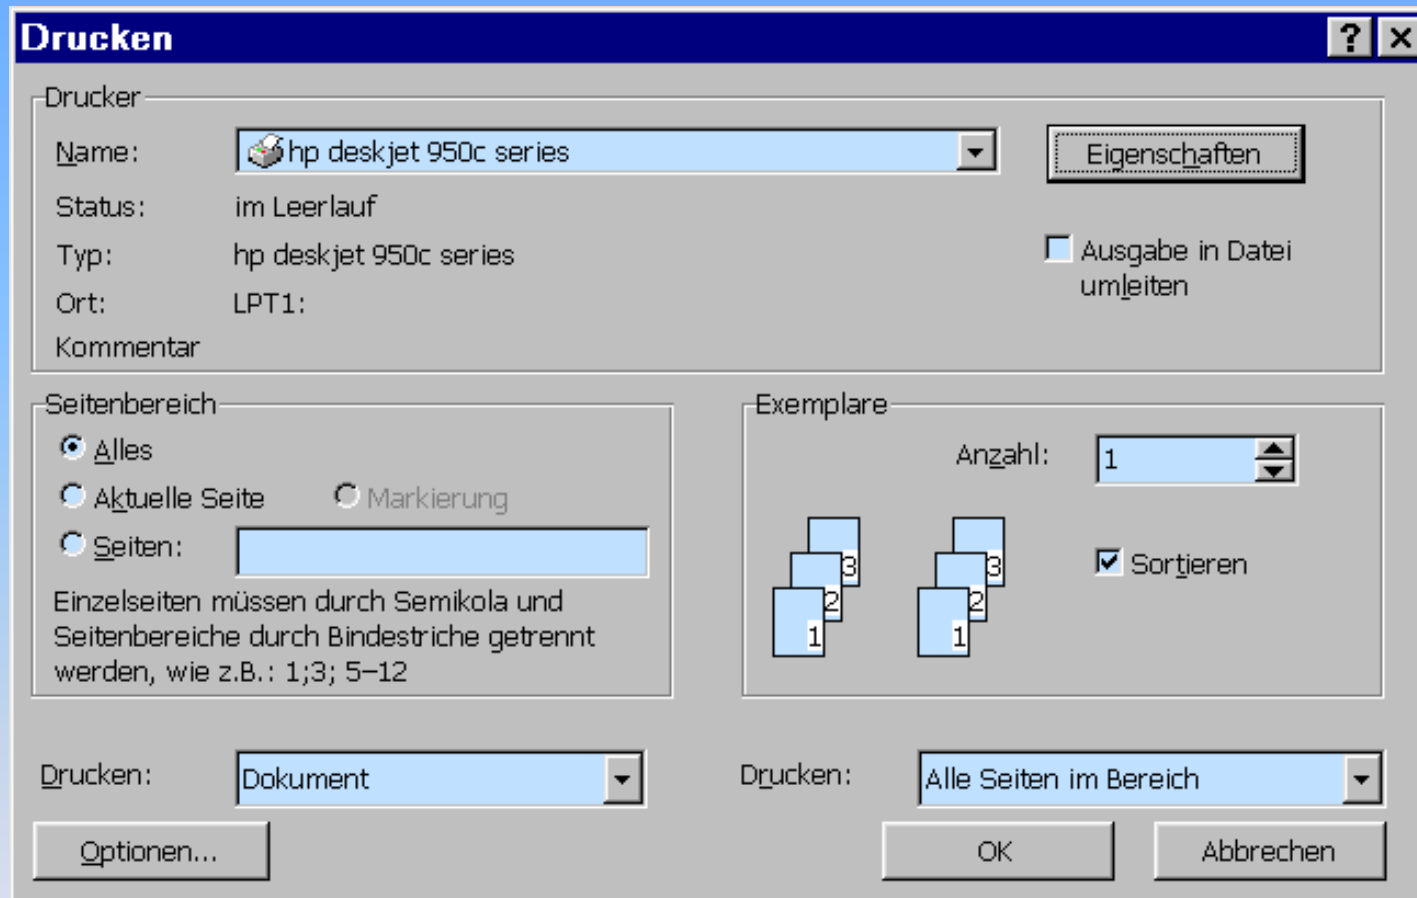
Drucken

?

Drucker

Name: hp deskjet 950c series

Eigenschaften

Status: im Leerlauf

Typ: hp deskjet 950c series

Ausgabe in Datei umleiten

Ort: LPT1:

Kommentar

Seitenbereich

Alles

Aktuelle Seite

Markierung

Seiten:

Einzelseiten müssen durch Semikola und Seitenbereiche durch Bindestriche getrennt werden, wie z.B.: 1;3; 5–12

Exemplare

Anzahl: 1

3 2 1 3 2 1

Sortieren

Drucken: Dokument

Drucken: Alle Seiten im Bereich

Optionen...

OK

Abbrechen